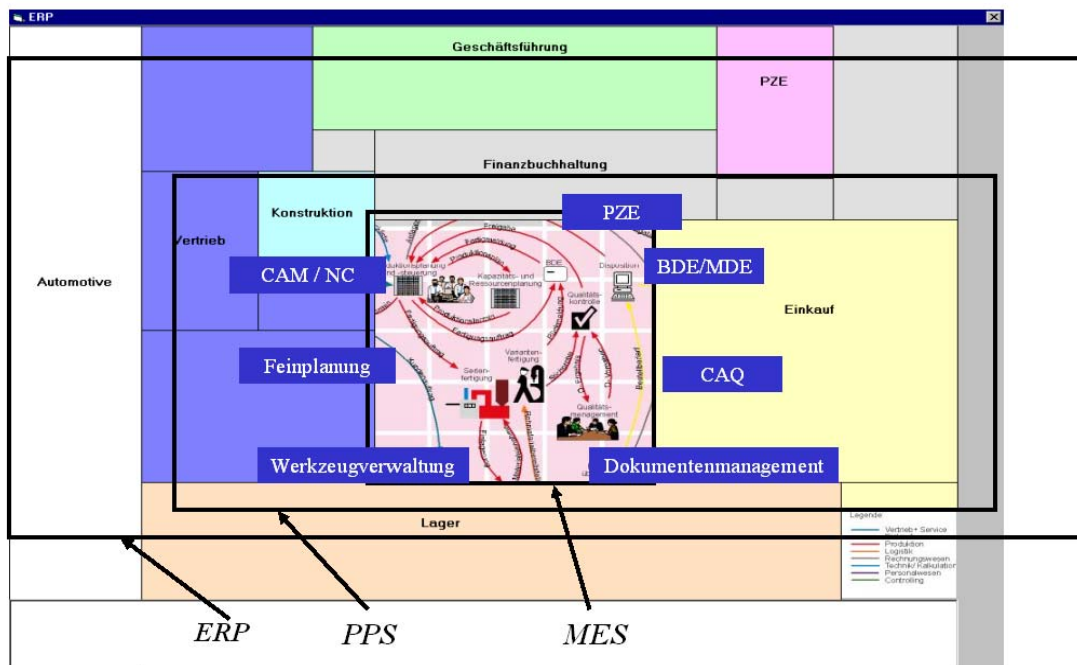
ERP

Geschäftsführung

PZE

Finanzbuchhaltung

Automotive

Vertrieb

Konstruktion

PZE

CAM / NC

BDE/MDE

Einkauf

Feinplanung

CAQ

Werkzeugverwaltung

Dokumentenmanagement

Lager

Legende
Vertrieb+ Service
Produktion
Logistik
Rechnungswesen
Technik/ Kalkulation
Personalwesen
Controlling

ERP

PPS

MES